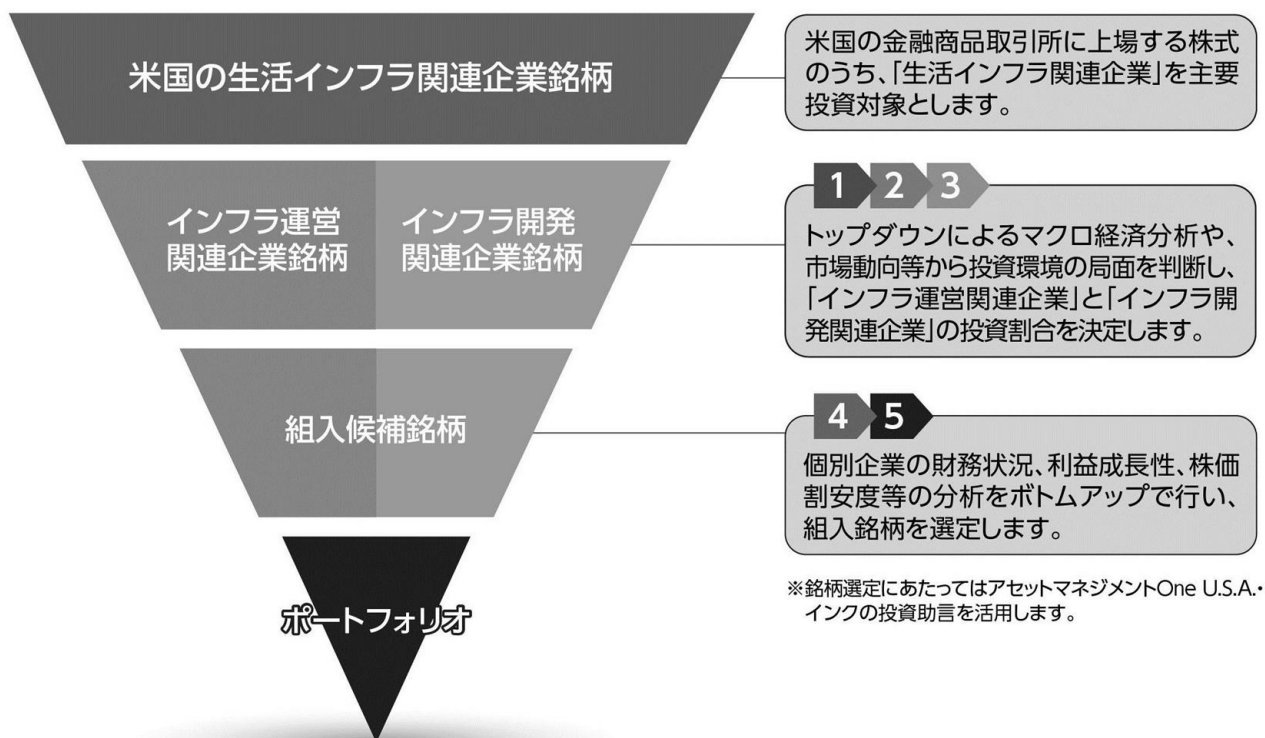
米国の生活インフラ関連企業銘柄

米国の金融商品取引所に上場する株式のうち、「生活インフラ関連企業」を主要投資対象とします。

インフラ運営関連企業銘柄

インフラ開発関連企業銘柄

1 2 3

トップダウンによるマクロ経済分析や、市場動向等から投資環境の局面を判断し、「インフラ運営関連企業」と「インフラ開発関連企業」の投資割合を決定します。

組入候補銘柄

4 5

個別企業の財務状況、利益成長性、株価割安度等の分析をボトムアップで行い、組入銘柄を選定します。

※銘柄選定にあたってはアセットマネジメントOne U.S.A.・インクの投資助言を活用します。

ポートフォリオ